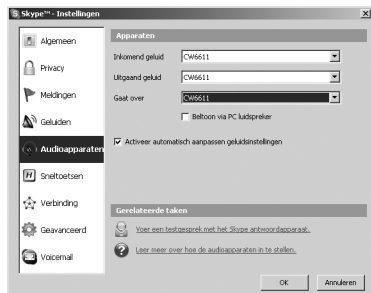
Skype™ - Instellingen

Algemeen
Privacy
Meldingen
Geluiden
Audioapparaten
Sneltoetsen
Verbinding
Geavanceerd
Voicemail

Apparaten

Inkomend geluid CW6611
Uitgaand geluid CW6611
Gaat over CW6611

Beltoon via PC luidspreker

Activeer automatisch aanpassen geluidsinstellingen

Gerelateerde taken

Voer een testgesprek met het Skype antwoordapparaat.

Leer meer over hoe de audioapparaten in te stellen.

OK Annuleren